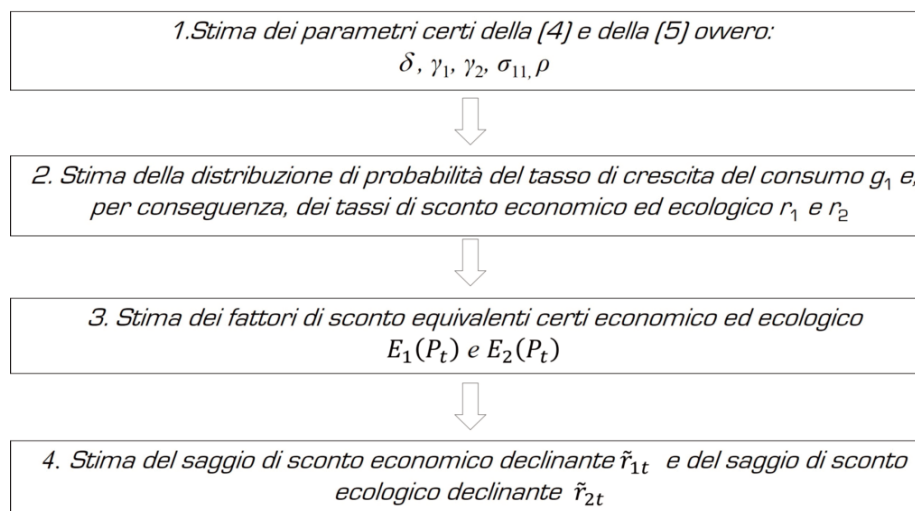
1.Stima dei parametri certi della (4) e della (5) ovvero:
$\delta, \gamma_1, \gamma_2, \sigma_{11,} \rho$

2. Stima della distribuzione di probabilità del tasso di crescita del consumo $g_1$ e, per conseguenza, dei tassi di sconto economico ed ecologico $r_1$ e $r_2$

3. Stima dei fattori di sconto equivalenti certi economico ed ecologico
$E_1(P_t)$ e $E_2(P_t)$

4. Stima del saggio di sconto economico declinante $\tilde{r}_{1t}$ e del saggio di sconto ecologico declinante $\tilde{r}_{2t}$